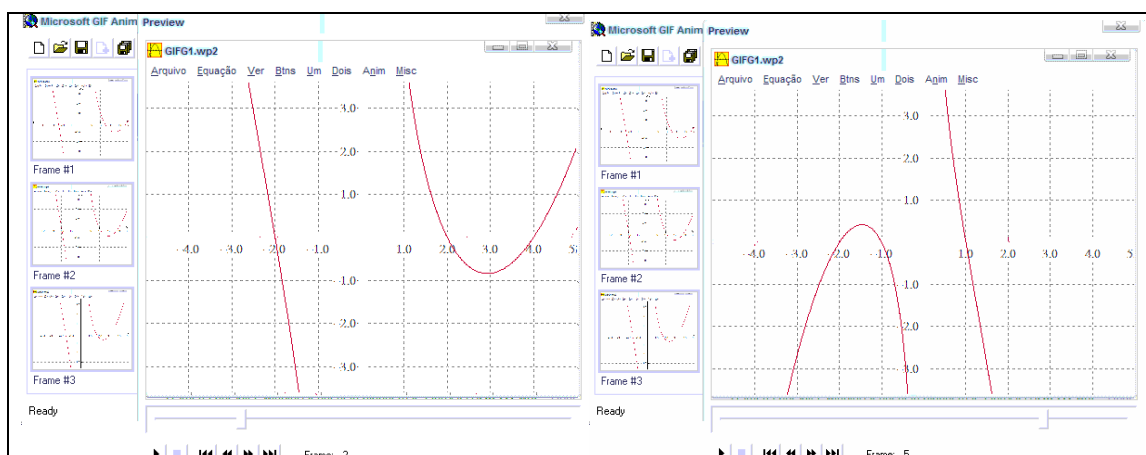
Microsoft GIF Anim Preview

GIFG1.wp2

Arquivo Equação Ver Btns Um Dois Anim Misc

3.0
2.0
1.0
-4.0 -3.0 -2.0 -1.0 1.0 2.0 3.0 4.0 5
-1.0
-2.0
-3.0

Frame #1
Frame #2
Frame #3

Ready

Frame: 2

Microsoft GIF Anim Preview

GIFG1.wp2

Arquivo Equação Ver Btns Um Dois Anim Misc

3.0
2.0
1.0
-4.0 -3.0 -2.0 -1.0 1.0 2.0 3.0 4.0 5
-1.0
-2.0
-3.0

Frame #1
Frame #2
Frame #3

Ready

Frame: 5